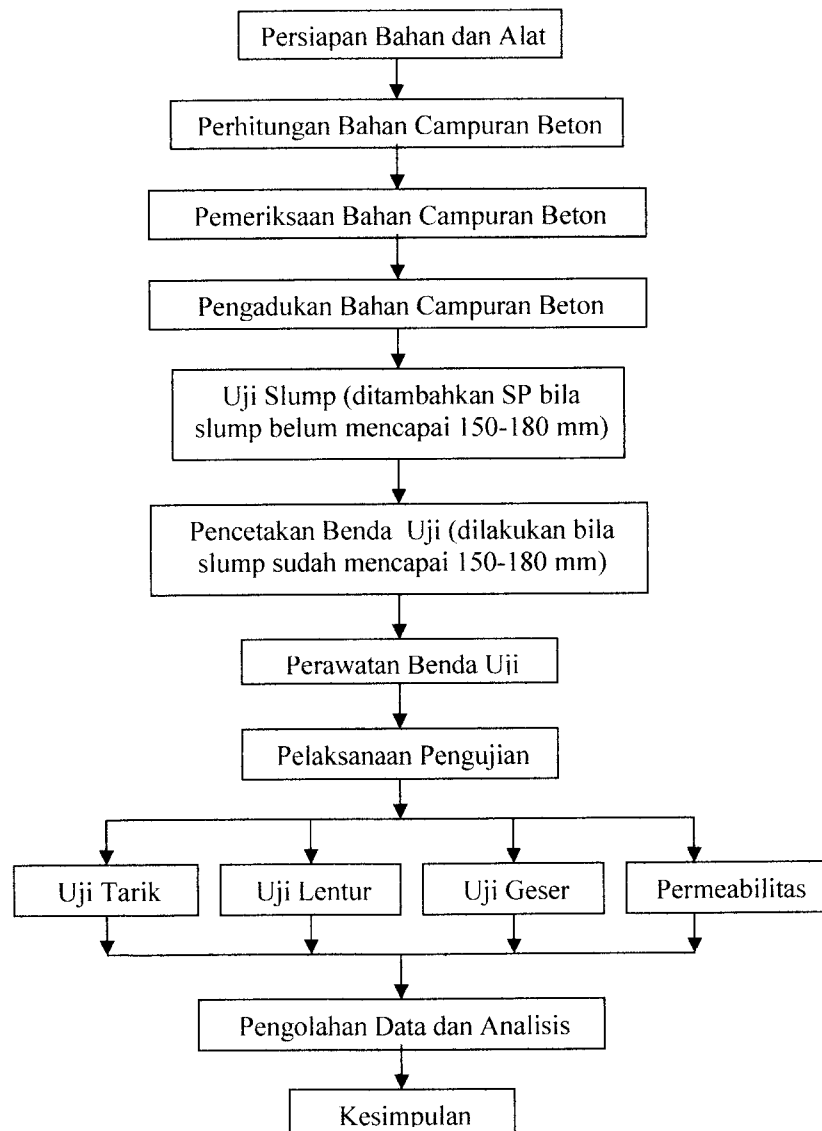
Persiapan Bahan dan Alat

Perhitungan Bahan Campuran Beton

Pemeriksaan Bahan Campuran Beton

Pengadukan Bahan Campuran Beton

Uji Slump (ditambahkan SP bila slump belum mencapai 150-180 mm)

Pencetakan Benda Uji (dilakukan bila slump sudah mencapai 150-180 mm)

Perawatan Benda Uji

Pelaksanaan Pengujian

Uji Tarik

Uji Lentur

Uji Geser

Permeabilitas

Pengolahan Data dan Analisis

Kesimpulan